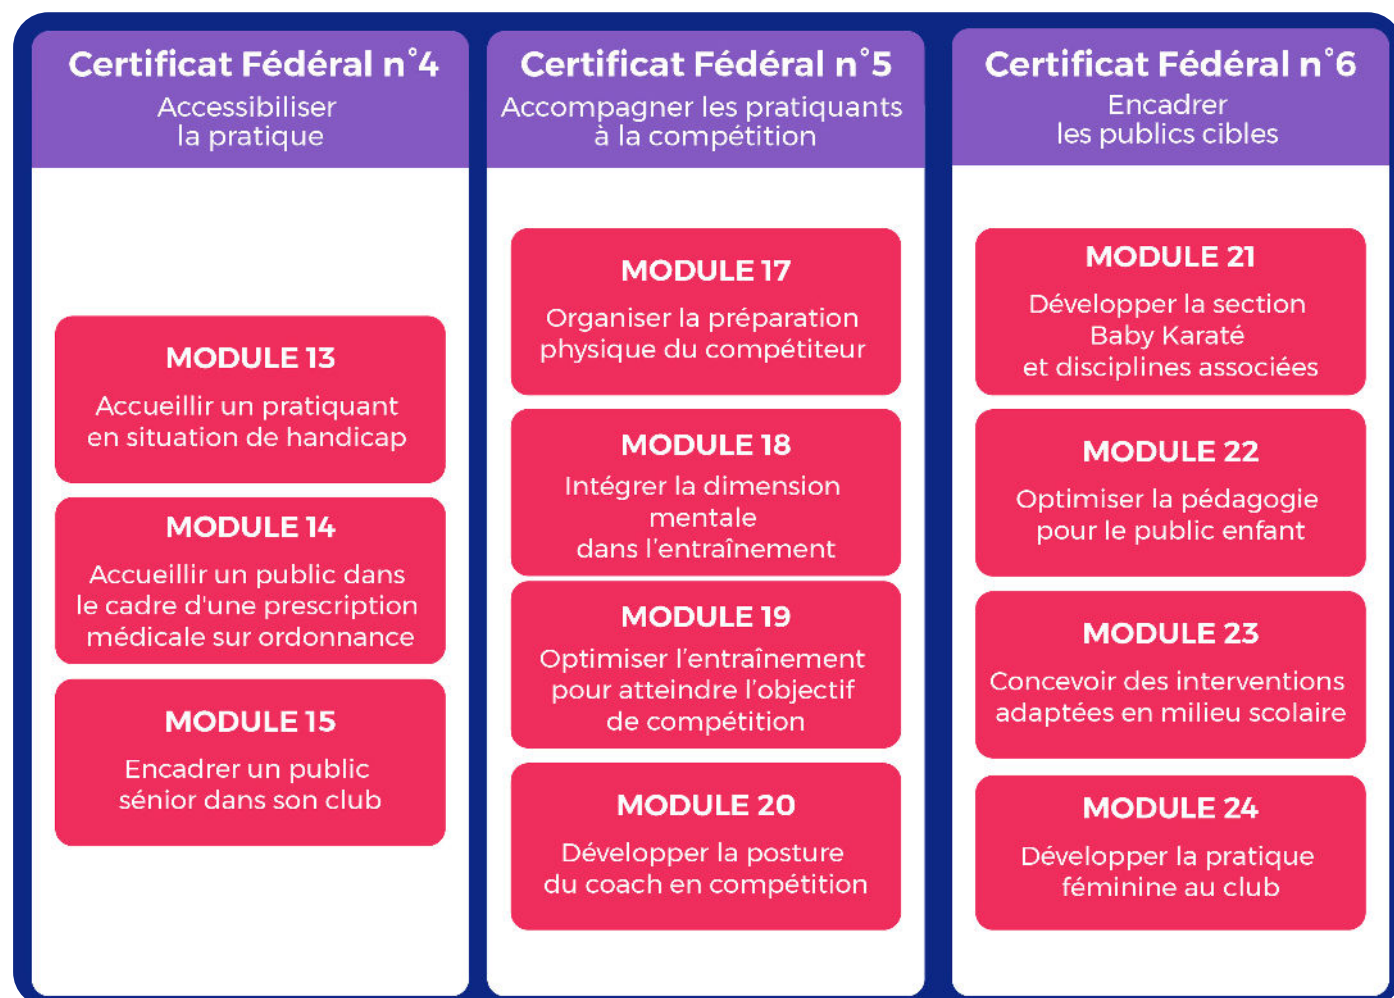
Certificat Fédéral n°4
Accessibiliser la pratique

MODULE 13
Accueillir un pratiquant en situation de handicap

MODULE 14
Accueillir un public dans le cadre d'une prescription médicale sur ordonnance

MODULE 15
Encadrer un public sénior dans son club

Certificat Fédéral n°5
Accompagner les pratiquants à la compétition

MODULE 17
Organiser la préparation physique du compétiteur

MODULE 18
Intégrer la dimension mentale dans l'entraînement

MODULE 19
Optimiser l'entraînement pour atteindre l'objectif de compétition

MODULE 20
Développer la posture du coach en compétition

Certificat Fédéral n°6
Encadrer les publics cibles

MODULE 21
Développer la section Baby Karaté et disciplines associées

MODULE 22
Optimiser la pédagogie pour le public enfant

MODULE 23
Concevoir des interventions adaptées en milieu scolaire

MODULE 24
Développer la pratique féminine au club